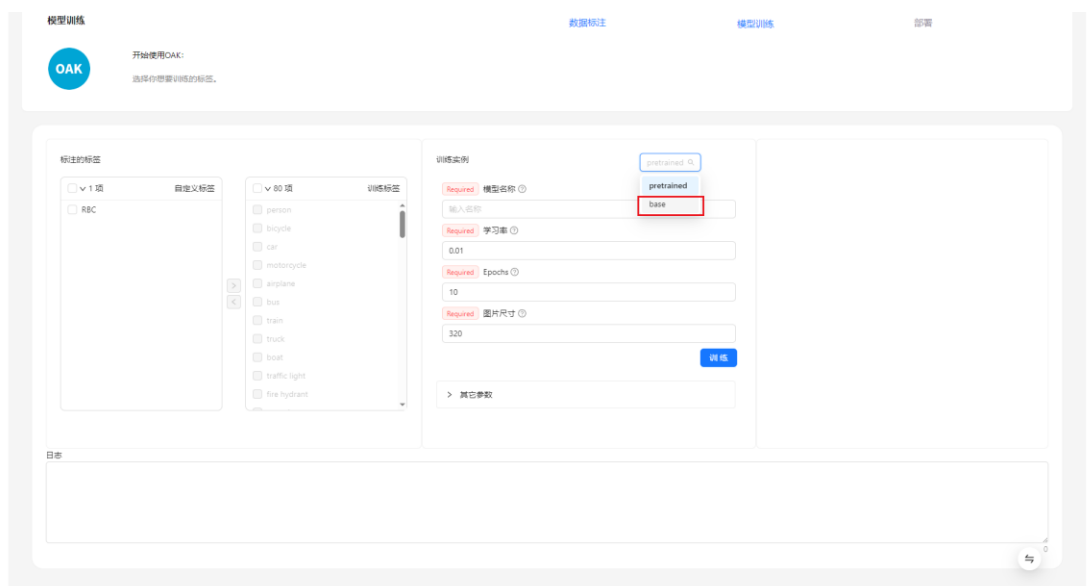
模型训练

数据标注 模型训练 部署

OAK

开始使用OAK:

选择你想要训练的标签。

标注的标签

1 项 自定义标签

RBC

80 项 训练标签

person
bicycle
car
motorcycle
airplane
bus
train
truck
boat
traffic light
fire hydrant

训练实例

pretrained

pretrained
base

Required 模型名称

输入名称

Required 学习率

0.01

Required Epochs

10

Required 图片尺寸

320

训练

> 其它参数

日志

0